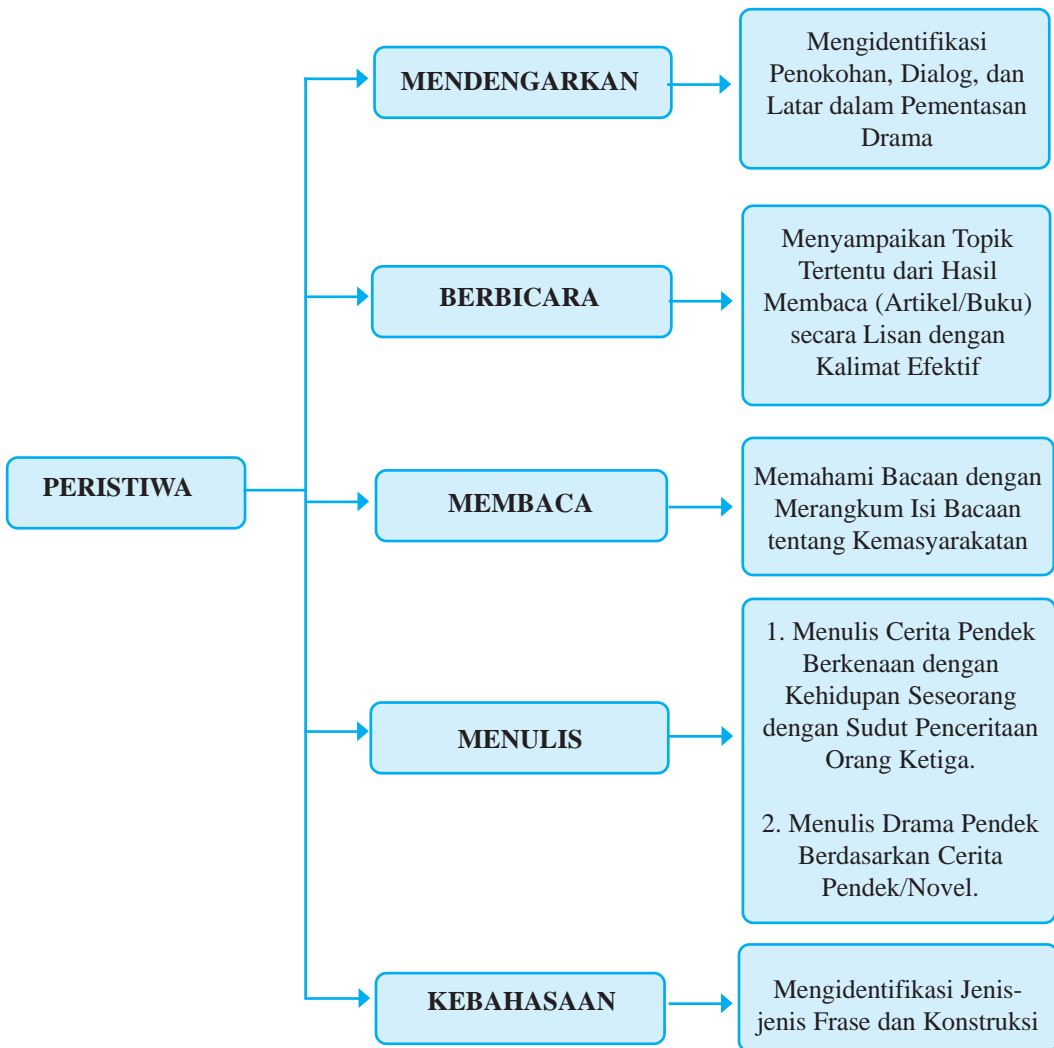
PERISTIWA

MENDENGARKAN

Mengidentifikasi Penokohan, Dialog, dan Latar dalam Pementasan Drama

BERBICARA

Menyampaikan Topik Tertentu dari Hasil Membaca (Artikel/Buku) secara Lisan dengan Kalimat Efektif

MEMBACA

Memahami Bacaan dengan Merangkum Isi Bacaan tentang Kemasyarakatan

MENULIS

1. Menulis Cerita Pendek Berkenaan dengan Kehidupan Seseorang dengan Sudut Penceritaan Orang Ketiga.

2. Menulis Drama Pendek Berdasarkan Cerita Pendek/Novel.

KEBAHASAAN

Mengidentifikasi Jenis-jenis Frase dan Konstruksi